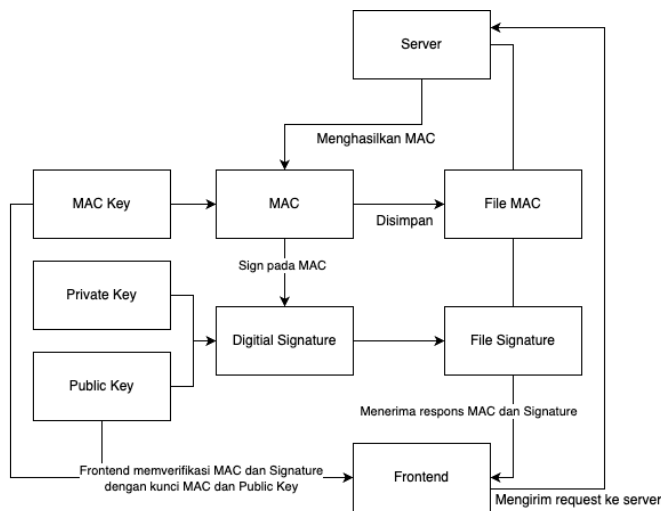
Server

Menghasilkan MAC

MAC Key

MAC

Disimpan

File MAC

Sign pada MAC

Private Key

Digitial Signature

File Signature

Public Key

Menerima respons MAC dan Signature

Frontend memverifikasi MAC dan Signature dengan kunci MAC dan Public Key

Frontend

Mengirim request ke server